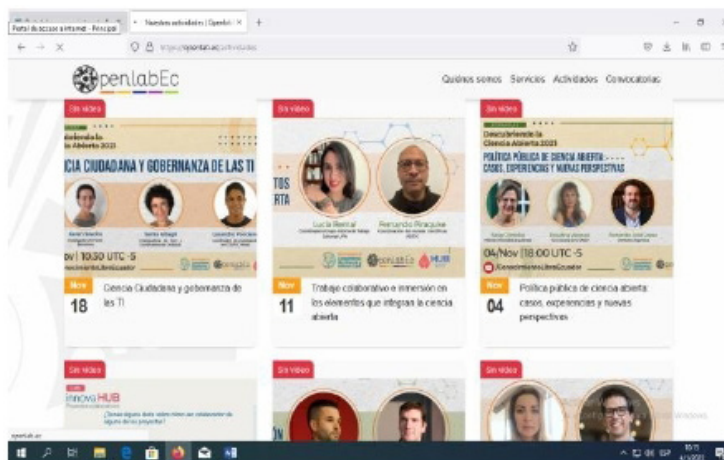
Portal de acceso a internet - Principal

Nuestras actividades | OpenlabEc

https://openlab.ec/actividades

openlabEc

Quiénes somos Servicios Actividades Convocatorias

Sin video

Celebrando la Ciencia Abierta 2021

CIA CIUDADANA Y GOBERNANZA DE LAS TI

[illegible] | 10:30 UTC -5

#ConocimientoLibreEcuador

Nov
18
Ciencia Ciudadana y gobernanza de las TI

Sin video

TOS
RTA

Lucía Bernal

Fernando Pinzquia

Nov
11
Trabajo colaborativo e inmersión en los elementos que integran la ciencia abierta

Sin video

Descubriendo la Ciencia Abierta 2021

POLÍTICA PÚBLICA DE CIENCIA ABIERTA: CASOS, EXPERIENCIAS Y NUEVAS PERSPECTIVAS

04/Nov | 18:00 UTC -5

#ConocimientoLibreEcuador

Nov
04
Política pública de ciencia abierta: casos, experiencias y nuevas perspectivas

Sin video

innova HUB

Sin video

Sin video

openlab.ec